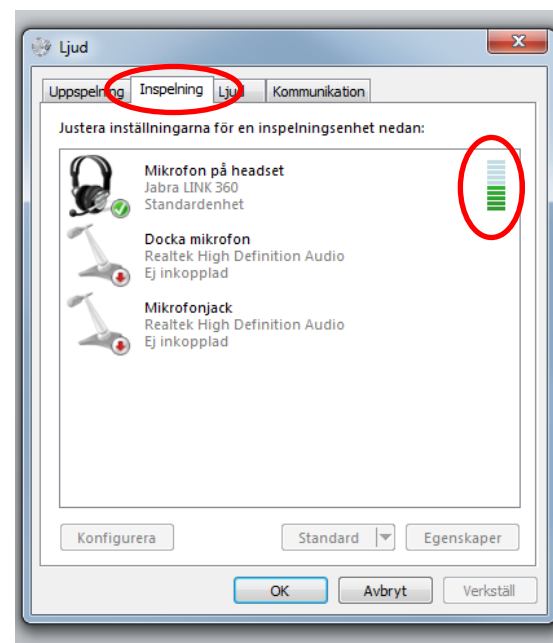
Ljud

Uppspelning Inspelning Ljud Kommunikation

Justera inställningarna för en inspelningsenhet nedan:

Mikrofon på headset
Jabra LINK 360
Standardenhet

Docka mikrofon
Realtek High Definition Audio
Ej inkopplad

Mikrofonjack
Realtek High Definition Audio
Ej inkopplad

Konfigurera Standard Egenskaper

OK Avbryt Verkställ